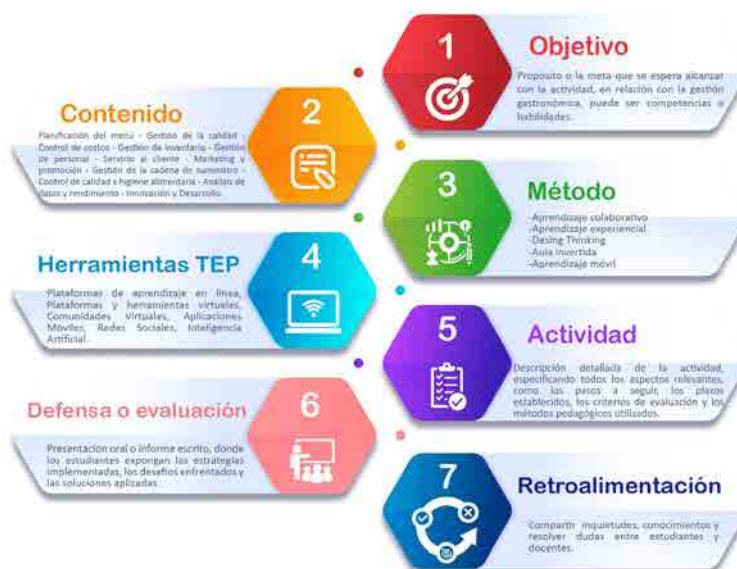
1
Objetivo
Proposito o la meta que se espera alcanzar con la actividad, en relación con la gestión gastronómica, puede ser competencias o habilidades.

2
Contenido
Planificación del menú - Gestión de la calidad - Control de costos - Gestión de inventario - Gestión de personal - Servicio al cliente - Marketing y promoción - Gestión de la cadena de suministro - Control de calidad e higiene alimentaria - Análisis de datos y rendimiento - Innovación y Desarrollo.

3
Método
-Aprendizaje colaborativo
-Aprendizaje experiencial
-Desing Thinking
-Aula invertida
-Aprendizaje móvil

4
Herramientas TEP
Plataformas de aprendizaje en línea, Plataformas y herramientas virtuales, Comunidades Virtuales, Aplicaciones Móviles, Redes Sociales, Inteligencia Artificial.

5
Actividad
Descripción detallada de la actividad, especificando todos los aspectos relevantes, como los pasos a seguir, los plazos establecidos, los criterios de evaluación y los métodos pedagógicos utilizados.

6
Defensa o evaluación
Presentación oral o informe escrito, donde los estudiantes expongan las estrategias implementadas, los desafíos enfrentados y las soluciones aplicadas.

7
Retroalimentación
Compartir inquietudes, conocimientos y resolver dudas entre estudiantes y docentes.